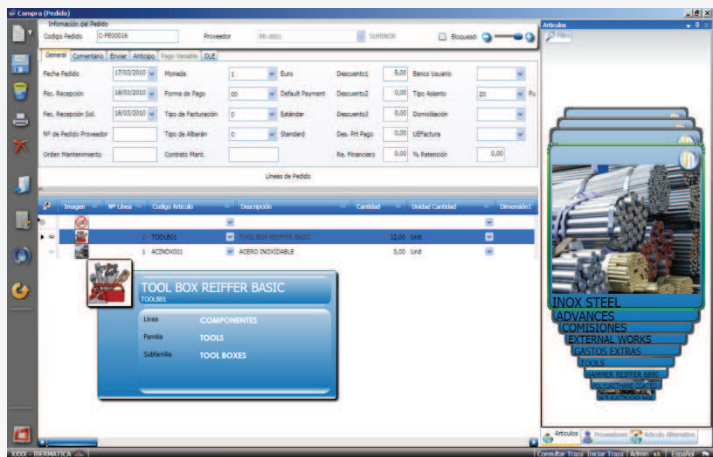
Compra (Pedido)

Información del Pedido
Codigo Pedido C-PE00016
Proveedor PR-0001 SUMINOR
Bloqueado

General | Comentario | Enviar | Anticipo | Pago Variable | DUE

Fecha Pedido 17/02/2010
Moneda 1 Euro
Descuento1 5,00
Banco Usuario
Fec. Recepción 18/03/2010
Forma de Pago 00 Default Payment
Descuento2 0,00
Tipo Asiento 20
Fec. Recepción Sol. 18/03/2010
Tipo de Facturación 0 Estándar
Descuento3 0,00
Domiciliación
Nº de Pedido Proveedor
Tipo de Albarán 0 Standard
Des. Prt Pago 0,00
UEFactura
Orden Mantenimiento
Contrato Mant.
Re. Financiero 0,00
% Retención 0,00

Líneas de Pedido

| Imagen | Nº Línea | Codigo Articulo | Descripción | Cantidad | Unidad Cantidad | Dimensión |
|---|---|---|---|---|---|---|
| | | | | | | |
| | 2 | TOOLB01 | TOOL BOX REIFFER BASIC | 12,00 | Unit | |
| | 1 | ACINOX001 | ACERO INOXIDABLE | 5,00 | Unit | |

TOOL BOX REIFFER BASIC
TOOLB01
Linea COMPONENTES
Familia TOOLS
Subfamilia TOOL BOXES

Articulos
Filtro

INOX STEEL
ADVANCES
COMISIONES
EXTERNAL WORKS
GASTOS EXTRAS
TOOLS
HAMMER REIFFER BASIC
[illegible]
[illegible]

Articulos | Proveedores | Articulo Alternativo

XXXX - INFORMATICA
Consultar Traza | Iniciar Traza | Admin | Español